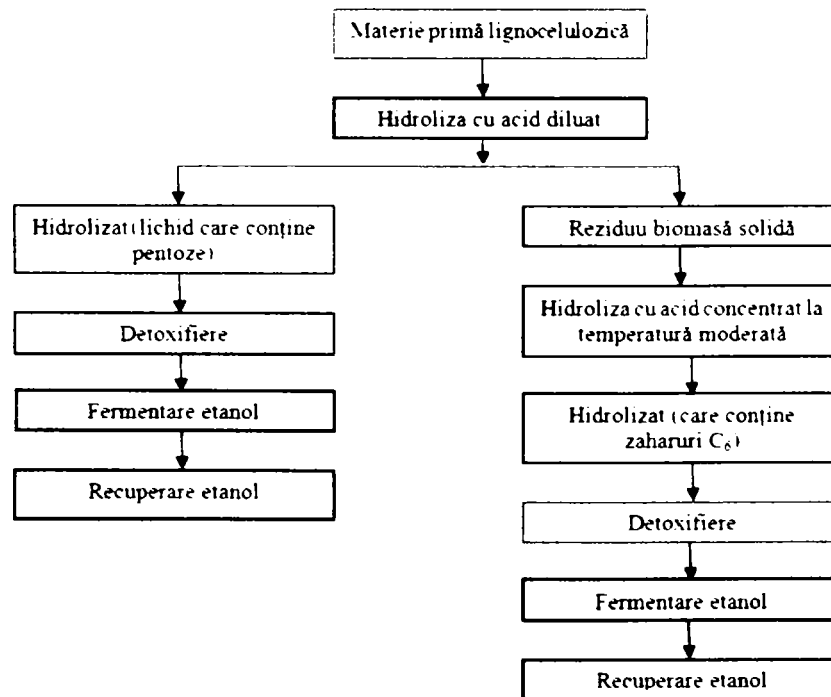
Materie primă lignocelulozică

Hidroliza cu acid diluat

Hidrolizat (lichid care conține pentoze)

Detoxifiere

Fermentare etanol

Recuperare etanol

Reziduu biomasă solidă

Hidroliza cu acid concentrat la temperatură moderată

Hidrolizat (care conține zaharuri $C_6$)

Detoxifiere

Fermentare etanol

Recuperare etanol